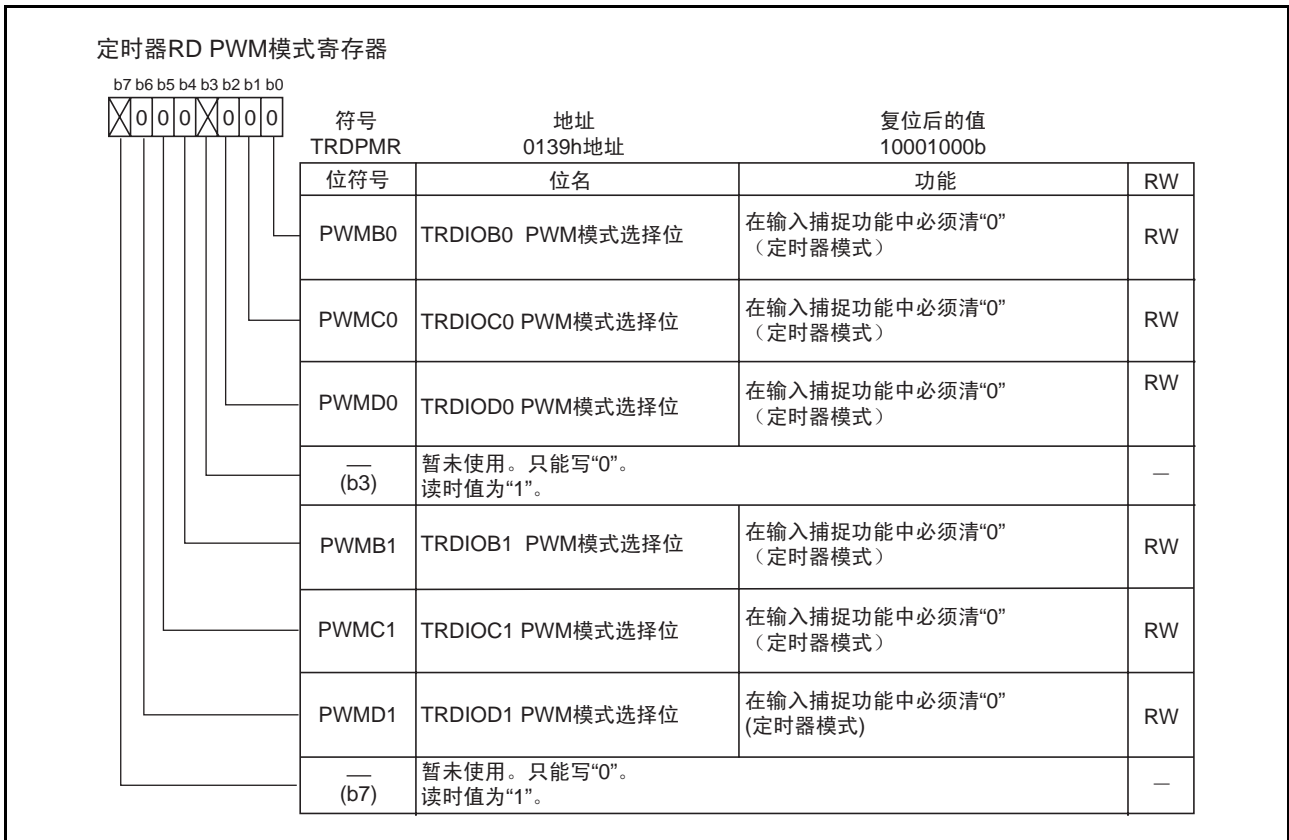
定时器RD PWM模式寄存器

b7 b6 b5 b4 b3 b2 b1 b0

0 0 0 0 0 0

| 符号 | 地址 | 复位后的值 |
|---|---|---|
| TRDPMR | 0139h地址 | 10001000b |

| 位符号 | 位名 | 功能 | RW |
|---|---|---|---|
| PWMB0 | TRDIOB0 PWM模式选择位 | 在输入捕捉功能中必须清“0”（定时器模式） | RW |
| PWMC0 | TRDIOC0 PWM模式选择位 | 在输入捕捉功能中必须清“0”（定时器模式） | RW |
| PWMD0 | TRDIOD0 PWM模式选择位 | 在输入捕捉功能中必须清“0”（定时器模式） | RW |
| — (b3) | 暂未使用。只能写“0”。读时值为“1”。 | | — |
| PWMB1 | TRDIOB1 PWM模式选择位 | 在输入捕捉功能中必须清“0”（定时器模式） | RW |
| PWMC1 | TRDIOC1 PWM模式选择位 | 在输入捕捉功能中必须清“0”（定时器模式） | RW |
| PWMD1 | TRDIOD1 PWM模式选择位 | 在输入捕捉功能中必须清“0”(定时器模式) | RW |
| — (b7) | 暂未使用。只能写“0”。读时值为“1”。 | | — |